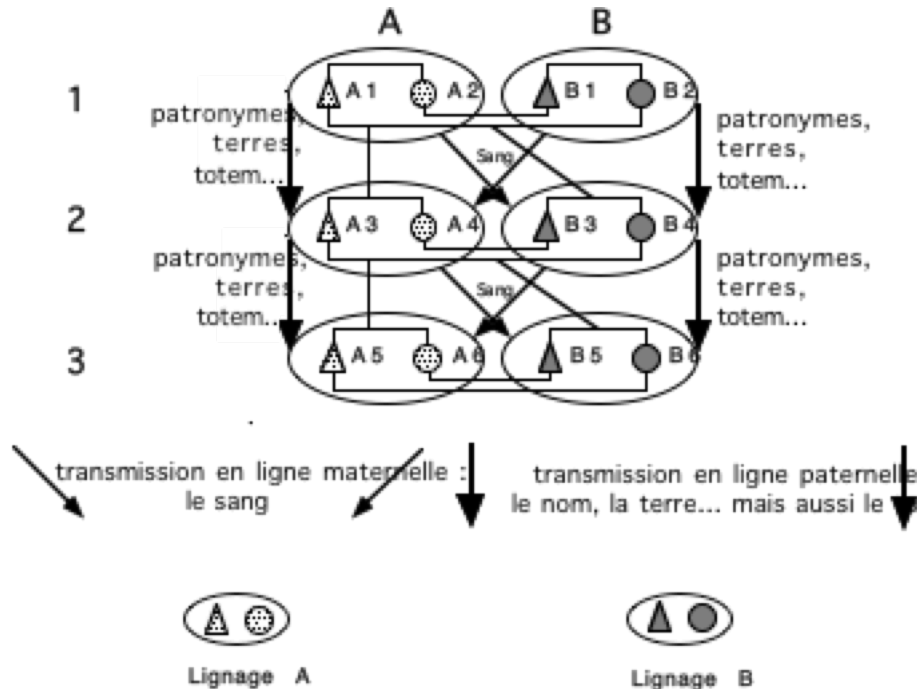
A B

1

A 1 A 2 B 1 B 2

patronymes, terres, totem...

Sang

patronymes, terres, totem...

2

A 3 A 4 B 3 B 4

patronymes, terres, totem...

Sang

patronymes, terres, totem...

3

A 5 A 6 B 5 B 6

transmission en ligne maternelle : le sang

transmission en ligne paternelle le nom, la terre... mais aussi le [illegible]

Lignage A

Lignage B